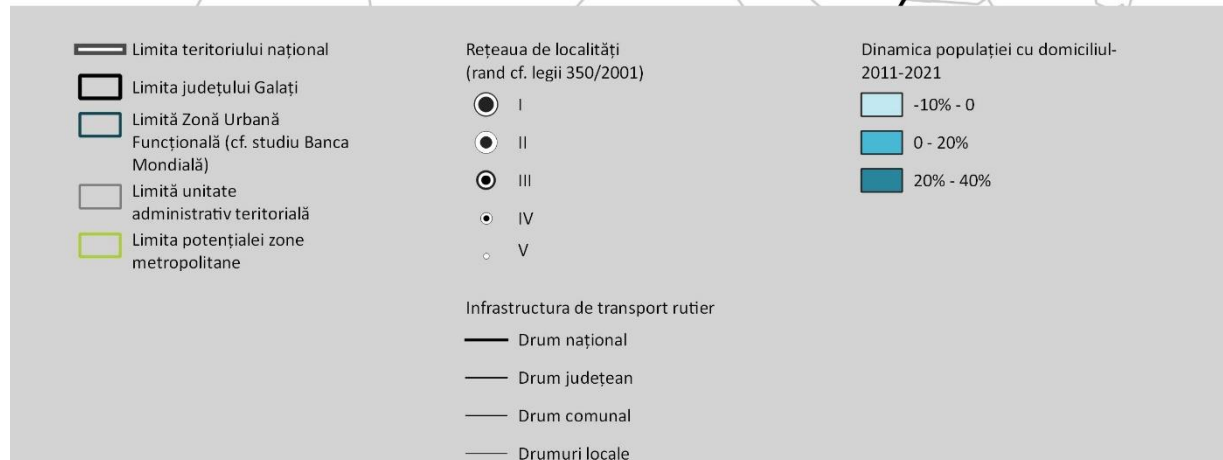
Limita teritoriului național

Limita județului Galați

Limită Zonă Urbană Funcțională (cf. studiu Banca Mondială)

Limită unitate administrativ teritorială

Limita potențialei zone metropolitane

Rețeaua de localități
(rand cf. legii 350/2001)

I

II

III

IV

V

Infrastructura de transport rutier

Drum național

Drum județean

Drum comunal

Drumuri locale

Dinamica populației cu domiciliul-
2011-2021

-10% - 0

0 - 20%

20% - 40%